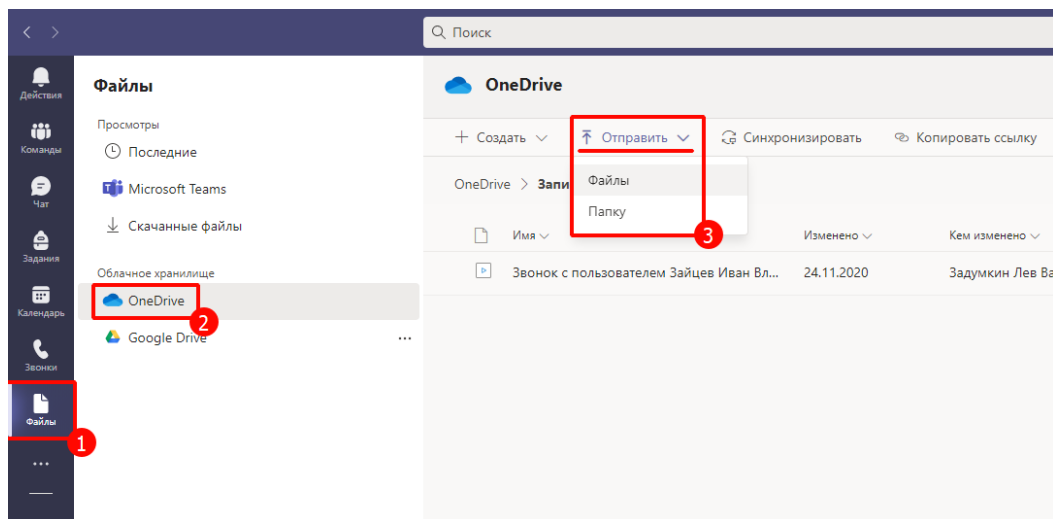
Поиск

Действия
Команды
Чат
Задания
Календарь
Звонки
Файлы
1
...

Файлы

Просмотры
Последние
Microsoft Teams
Скачанные файлы

Облачное хранилище
OneDrive
2
Google Drive
...

OneDrive

+ Создать
Отправить
Синхронизировать
Копировать ссылку

Файлы
Папку
3

OneDrive > Запи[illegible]

Имя
Изменено
Кем изменено

Звонок с пользователем Зайцев Иван Вл...
24.11.2020
Задумкин Лев Ва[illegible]